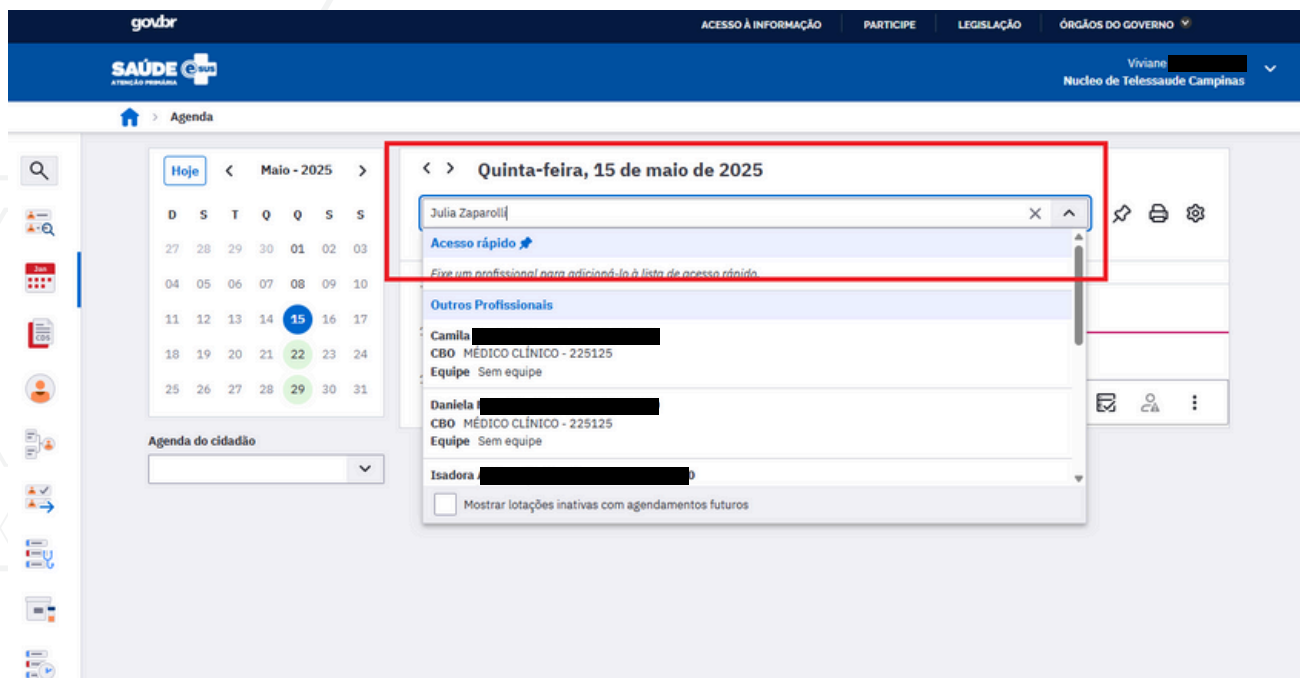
gov.br

ACESSO À INFORMAÇÃO | PARTICIPE | LEGISLAÇÃO | ÓRGÃOS DO GOVERNO

SAÚDE e-SUS
ATENÇÃO PRIMÁRIA

Viviane
Nucleo de Telessaude Campinas

Agenda

Hoje | Maio - 2025

| D | S | T | Q | Q | S | S |
|---|---|---|---|---|---|---|
| 27 | 28 | 29 | 30 | 01 | 02 | 03 |
| 04 | 05 | 06 | 07 | 08 | 09 | 10 |
| 11 | 12 | 13 | 14 | 15 | 16 | 17 |
| 18 | 19 | 20 | 21 | 22 | 23 | 24 |
| 25 | 26 | 27 | 28 | 29 | 30 | 31 |

Agenda do cidadão

Quinta-feira, 15 de maio de 2025

Julia Zaparolli

Acesso rápido

Fixe um profissional para adicioná-lo à lista de acesso rápido.

Outros Profissionais

Camila
CBO MÉDICO CLÍNICO - 225125
Equipe Sem equipe

Daniela
CBO MÉDICO CLÍNICO - 225125
Equipe Sem equipe

Isadora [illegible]

Mostrar lotações inativas com agendamentos futuros

Jan
CDS